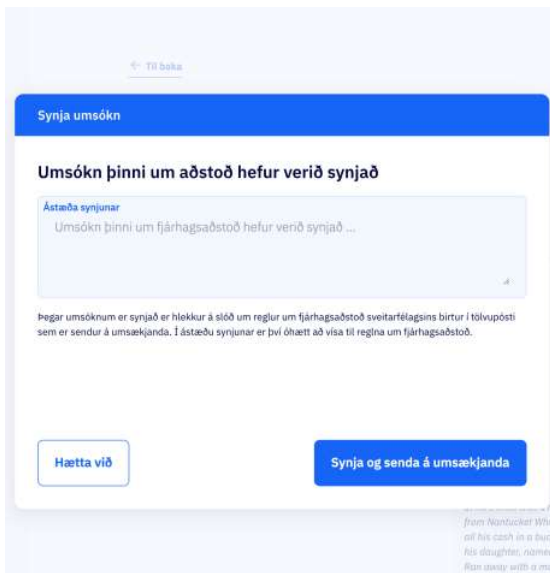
← Til baka

Synja umsókn

Umsókn þinni um aðstoð hefur verið synjað

Ástæða synjunar

Umsókn þinni um fjárhagsaðstoð hefur verið synjað ...

Þegar umsóknum er synjað er hlekkur á slóð um reglur um fjárhagsaðstoð sveitarfélagsins birtur í tölvupósti sem er sendur á umsækjanda. Í ástæðu synjunar er því óhætt að vísa til reglna um fjárhagsaðstoð.

Hætta við

Synja og senda á umsækjanda

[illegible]
from Nantucket Wh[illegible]
all his cash in a bu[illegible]
his daughter, name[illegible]
Ran away with a m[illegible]